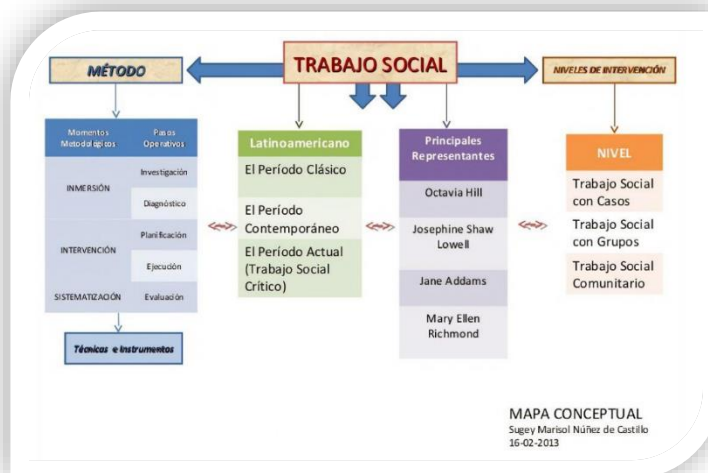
TRABAJO SOCIAL

MÉTODO

NIVELES DE INTERVENCIÓN

| Momentos Metodológicos | Pasos Operativos |
|---|---|
| INMERSIÓN | Investigación |
| | Diagnóstico |
| INTERVENCIÓN | Planificación |
| | Ejecución |
| SISTEMATIZACIÓN | Evaluación |

Técnicas e Instrumentos

Latinoamericano

El Período Clásico

El Período Contemporáneo

El Período Actual (Trabajo Social Crítico)

Principales Representantes

Octavia Hill

Josephine Shaw Lowell

Jane Addams

Mary Ellen Richmond

NIVEL

Trabajo Social con Casos

Trabajo Social con Grupos

Trabajo Social Comunitario

MAPA CONCEPTUAL
Sugey Marisol Núñez de Castillo
16-02-2013